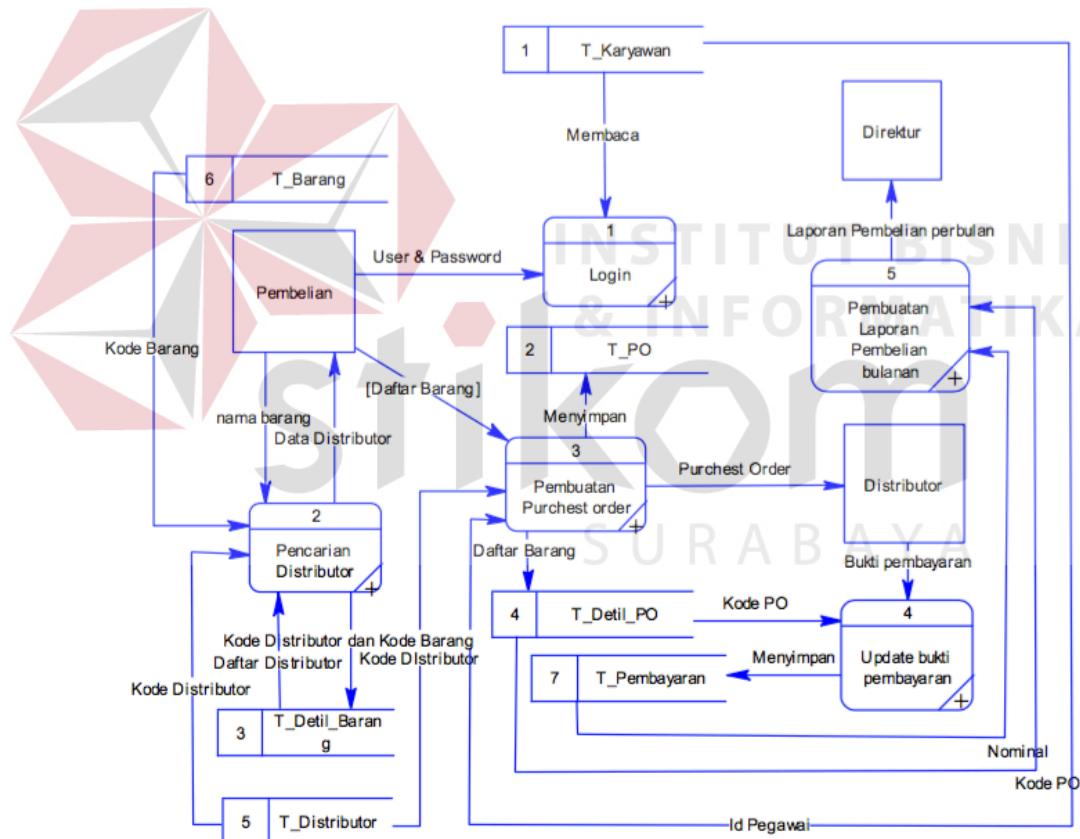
1 T_Karyawan

Membaca

Direktur

6 T_Barang

1
Login

Laporan Pembelian perbulan

5
Pembuatan Laporan Pembelian bulanan

Pembelian

User & Password

INSTITUT BISNIS & INFORMATIKA

stikom

SURABAYA

Kode Barang

2 T_PO

[Daftar Barang]

Menyimpan

nama barang

Data Distributor

3
Pembuatan Purchest order

Purchest Order

Distributor

2
Pencarian Distributor

Daftar Barang

Bukti pembayaran

4 T_Detil_PO

Kode PO

4
Update bukti pembayaran

Kode Distributor dan Kode Barang
Daftar Distributor
Kode DIstributor

Menyimpan

7 T_Pembayaran

Kode Distributor

3 T_Detil_Barang

Nominal

Kode PO

5 T_Distributor

Id Pegawai